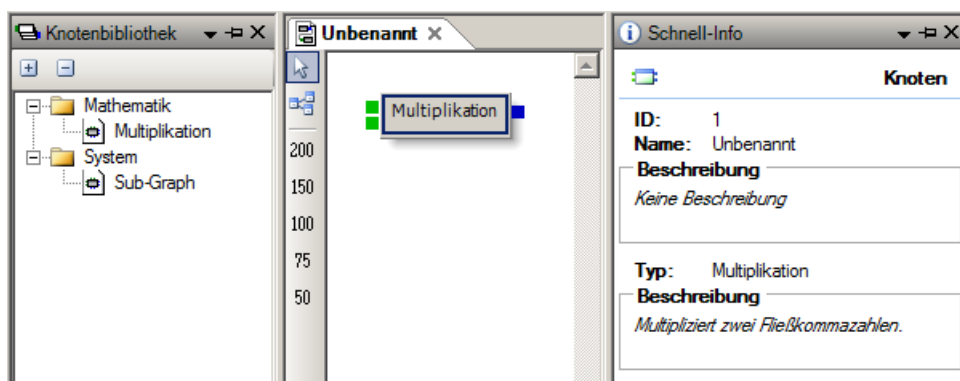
Knotenbibliothek

Mathematik
Multiplikation
System
Sub-Graph

Unbenannt ×

200
150
100
75
50

Multiplikation

Schnell-Info

Knoten

ID: 1
Name: Unbenannt
Beschreibung
Keine Beschreibung

Typ: Multiplikation
Beschreibung
Multipliziert zwei Fließkommazahlen.